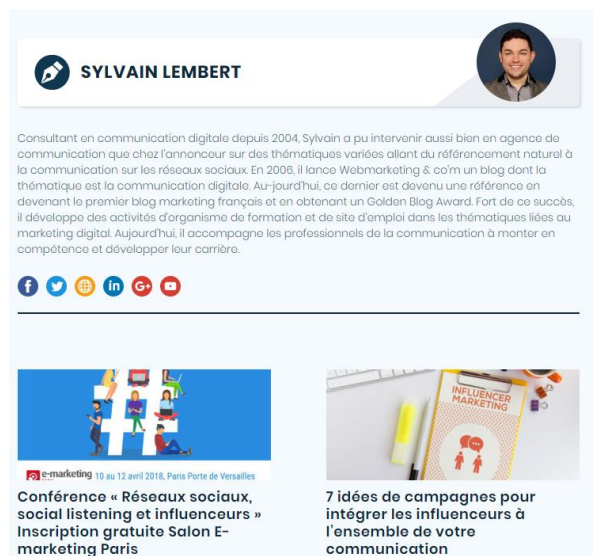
SYLVAIN LEMBERT

Consultant en communication digitale depuis 2004, Sylvain a pu intervenir aussi bien en agence de communication que chez l'annonceur sur des thématiques variées allant du référencement naturel à la communication sur les réseaux sociaux. En 2006, il lance Webmarketing & co'm un blog dont la thématique est la communication digitale. Au-jourd'hui, ce dernier est devenu une référence en devenant le premier blog marketing français et en obtenant un Golden Blog Award. Fort de ce succès, il développe des activités d'organisme de formation et de site d'emploi dans les thématiques liées au marketing digital. Aujourd'hui, il accompagne les professionnels de la communication à monter en compétence et développer leur carrière.

e-marketing 10 au 12 avril 2018, Paris Porte de Versailles

INFLUENCER MARKETING

Conférence « Réseaux sociaux, social listening et influenceurs » Inscription gratuite Salon E-marketing Paris

7 idées de campagnes pour intégrer les influenceurs à l'ensemble de votre communication